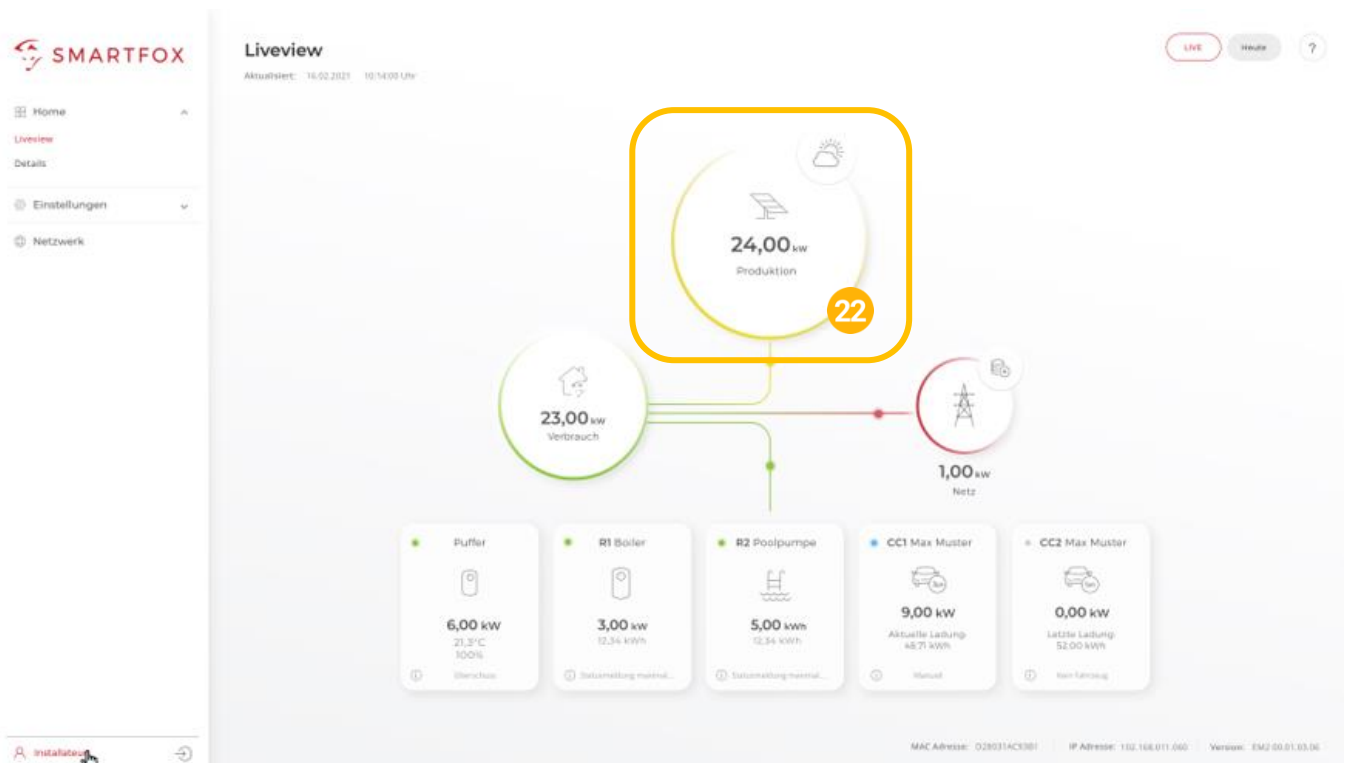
SMARTFOX

Home
Liveview
Details
Einstellungen
Netzwerk

Installateur

Liveview
Aktualisiert: 16.02.2021 10:14:00 Uhr

LIVE
Heute
?

24,00 kW
Produktion

22

23,00 kW
Verbrauch

1,00 kW
Netz

Puffer
6,00 kW
21,3°C
100%
Überschuss

R1 Boiler
3,00 kW
12,34 kWh
Statusmeldung maximal...

R2 Poolpumpe
5,00 kWh
12,34 kWh
Statusmeldung maximal...

CC1 Max Muster
9,00 kW
Aktuelle Ladung:
48,71 kWh
Manuell

CC2 Max Muster
0,00 kW
Letzte Ladung:
52,00 kWh
Kein Fahrzeug

MAC Adresse: D28031ACX3B1
IP Adresse: 192.168.011.060
Version: EM2 00.01.03.06